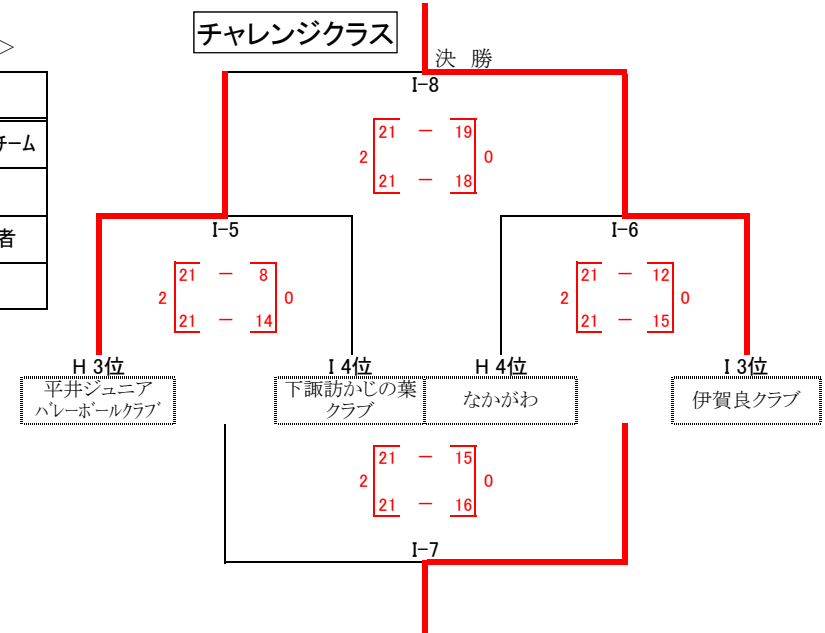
＞

チーム

者

チャレンジクラス

決 勝

I−8

| | | | | |
|---|---|---|---|---|
| 2 | 21 | − | 19 | 0 |
| | 21 | − | 18 | |

I−5

| | | | | |
|---|---|---|---|---|
| 2 | 21 | − | 8 | 0 |
| | 21 | − | 14 | |

I−6

| | | | | |
|---|---|---|---|---|
| 2 | 21 | − | 12 | 0 |
| | 21 | − | 15 | |

H 3位
平井ジュニア バレーボールクラブ

I 4位
下諏訪かじの葉 クラブ

H 4位
なかがわ

I 3位
伊賀良クラブ

| | | | | |
|---|---|---|---|---|
| 2 | 21 | − | 15 | 0 |
| | 21 | − | 16 | |

I−7